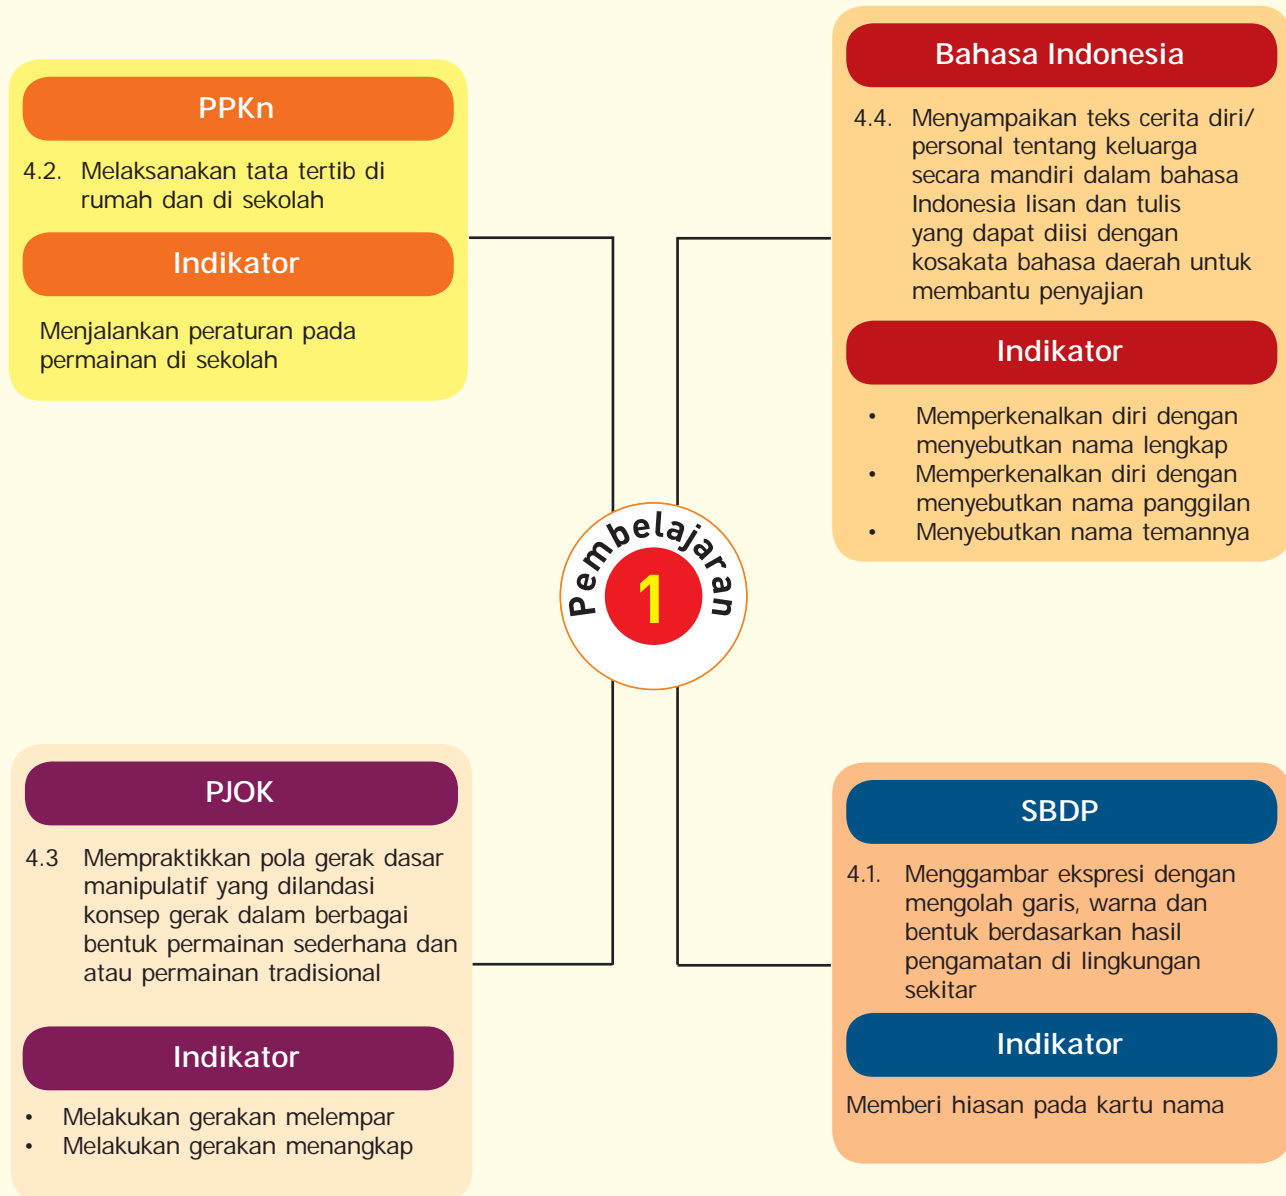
PPKn

4.2. Melaksanakan tata tertib di rumah dan di sekolah

Indikator

Menjalankan peraturan pada permainan di sekolah

Bahasa Indonesia

4.4. Menyampaikan teks cerita diri/ personal tentang keluarga secara mandiri dalam bahasa Indonesia lisan dan tulis yang dapat diisi dengan kosakata bahasa daerah untuk membantu penyajian

Indikator

• Memperkenalkan diri dengan menyebutkan nama lengkap
• Memperkenalkan diri dengan menyebutkan nama panggilan
• Menyebutkan nama temannya

Pembelajaran

1

PJOK

4.3 Mempraktikkan pola gerak dasar manipulatif yang dilandasi konsep gerak dalam berbagai bentuk permainan sederhana dan atau permainan tradisional

Indikator

• Melakukan gerakan melempar
• Melakukan gerakan menangkap

SBDP

4.1. Menggambar ekspresi dengan mengolah garis, warna dan bentuk berdasarkan hasil pengamatan di lingkungan sekitar

Indikator

Memberi hiasan pada kartu nama